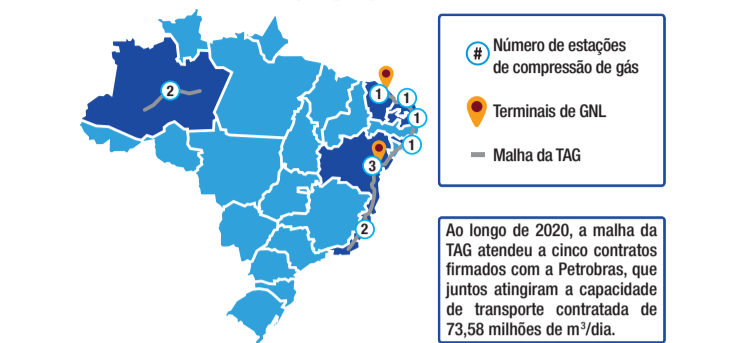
2

1

1

1

1

3

2

# Número de estações de compressão de gás

Terminais de GNL

Malha da TAG

Ao longo de 2020, a malha da TAG atendeu a cinco contratos firmados com a Petrobras, que juntos atingiram a capacidade de transporte contratada de 73,58 milhões de m³/dia.